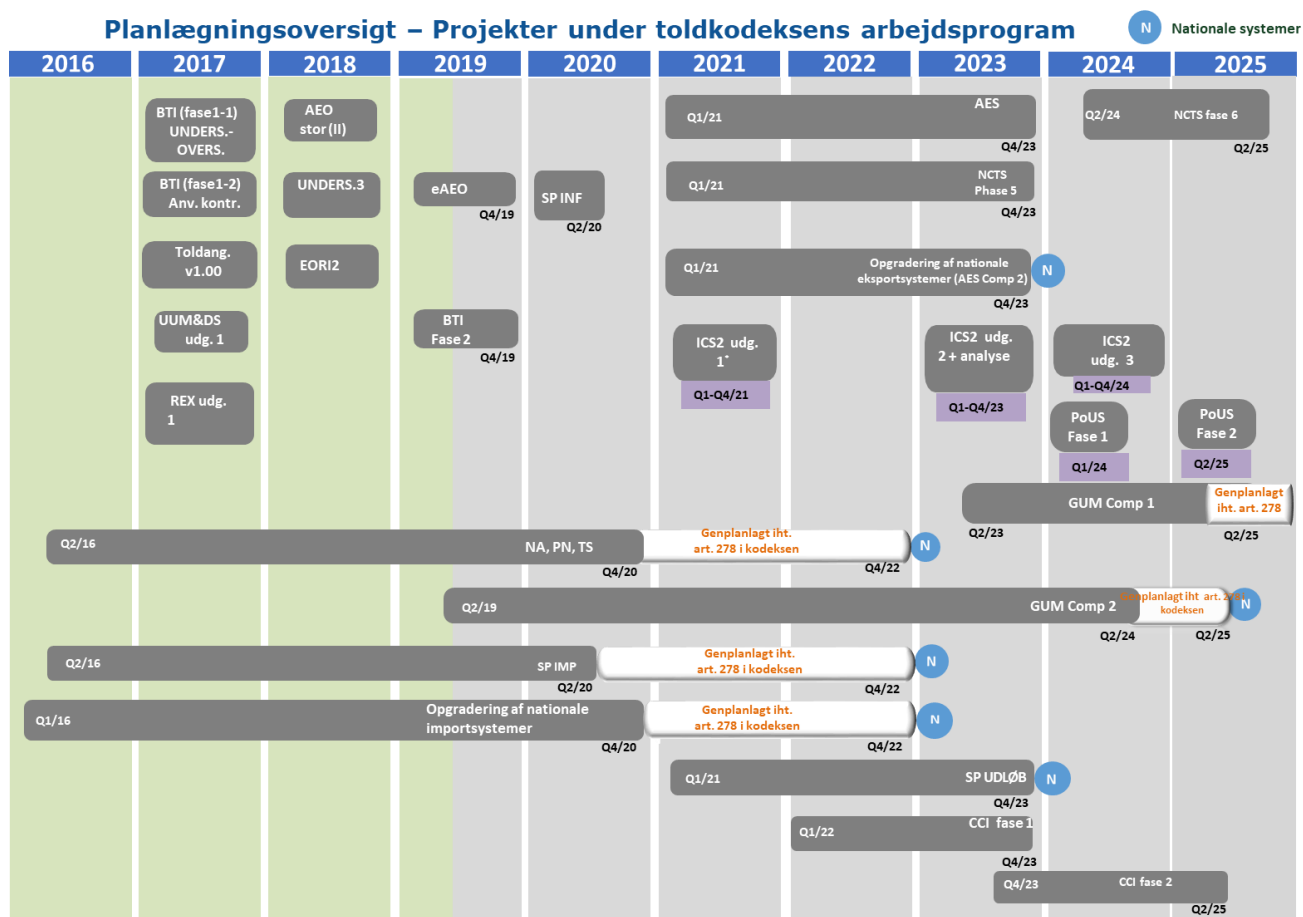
Planlægningsoversigt – Projekter under toldkodeksens arbejdsprogram

N Nationale systemer

2016 2017 2018 2019 2020 2021 2022 2023 2024 2025

BTI (fase1-1) UNDERS.-OVERS.

AEO stor (II)

Q1/21 AES Q4/23

Q2/24 NCTS fase 6 Q2/25

BTI (fase1-2) Anv. kontr.

UNDERS.3

eAEO Q4/19

SP INF Q2/20

Q1/21 NCTS Phase 5 Q4/23

Toldang. v1.00

EORI2

Q1/21 Opgradering af nationale eksportsystemer (AES Comp 2) N Q4/23

UUM&DS udg. 1

BTI Fase 2 Q4/19

ICS2 udg. 1*

Q1-Q4/21

ICS2 udg. 2 + analyse

Q1-Q4/23

ICS2 udg. 3

Q1-Q4/24

REX udg. 1

PoUS Fase 1

Q1/24

PoUS Fase 2

Q2/25

GUM Comp 1 Genplanlagt iht. art. 278

Q2/23 Q2/25

Q2/16 NA, PN, TS Genplanlagt iht. art. 278 i kodeksen N

Q4/20 Q4/22

Q2/19 GUM Comp 2 Genplanlagt iht art. 278 i kodeksen N

Q2/24 Q2/25

Q2/16 SP IMP Genplanlagt iht. art. 278 i kodeksen N

Q2/20 Q4/22

Q1/16 Opgradering af nationale importsystemer Genplanlagt iht. art. 278 i kodeksen N

Q4/20 Q4/22

Q1/21 SP UDLØB N Q4/23

Q1/22 CCI fase 1 Q4/23

Q4/23 CCI fase 2 Q2/25